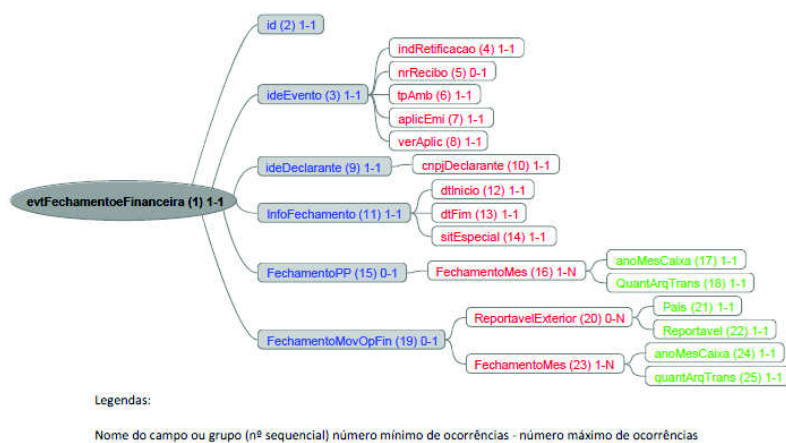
evtFechamentoeFinanceira (1) 1-1

id (2) 1-1

ideEvento (3) 1-1

indRetificacao (4) 1-1

nrRecibo (5) 0-1

tpAmb (6) 1-1

aplicEmi (7) 1-1

verAplic (8) 1-1

ideDeclarante (9) 1-1

cnpjDeclarante (10) 1-1

InfoFechamento (11) 1-1

dtInicio (12) 1-1

dtFim (13) 1-1

sitEspecial (14) 1-1

FechamentoPP (15) 0-1

FechamentoMes (16) 1-N

anoMesCaixa (17) 1-1

QuantArqTrans (18) 1-1

FechamentoMovOpFin (19) 0-1

ReportavelExterior (20) 0-N

Pais (21) 1-1

Reportavel (22) 1-1

FechamentoMes (23) 1-N

anoMesCaixa (24) 1-1

quantArqTrans (25) 1-1

Legendas:

Nome do campo ou grupo (nº sequencial) número mínimo de ocorrências - número máximo de ocorrências